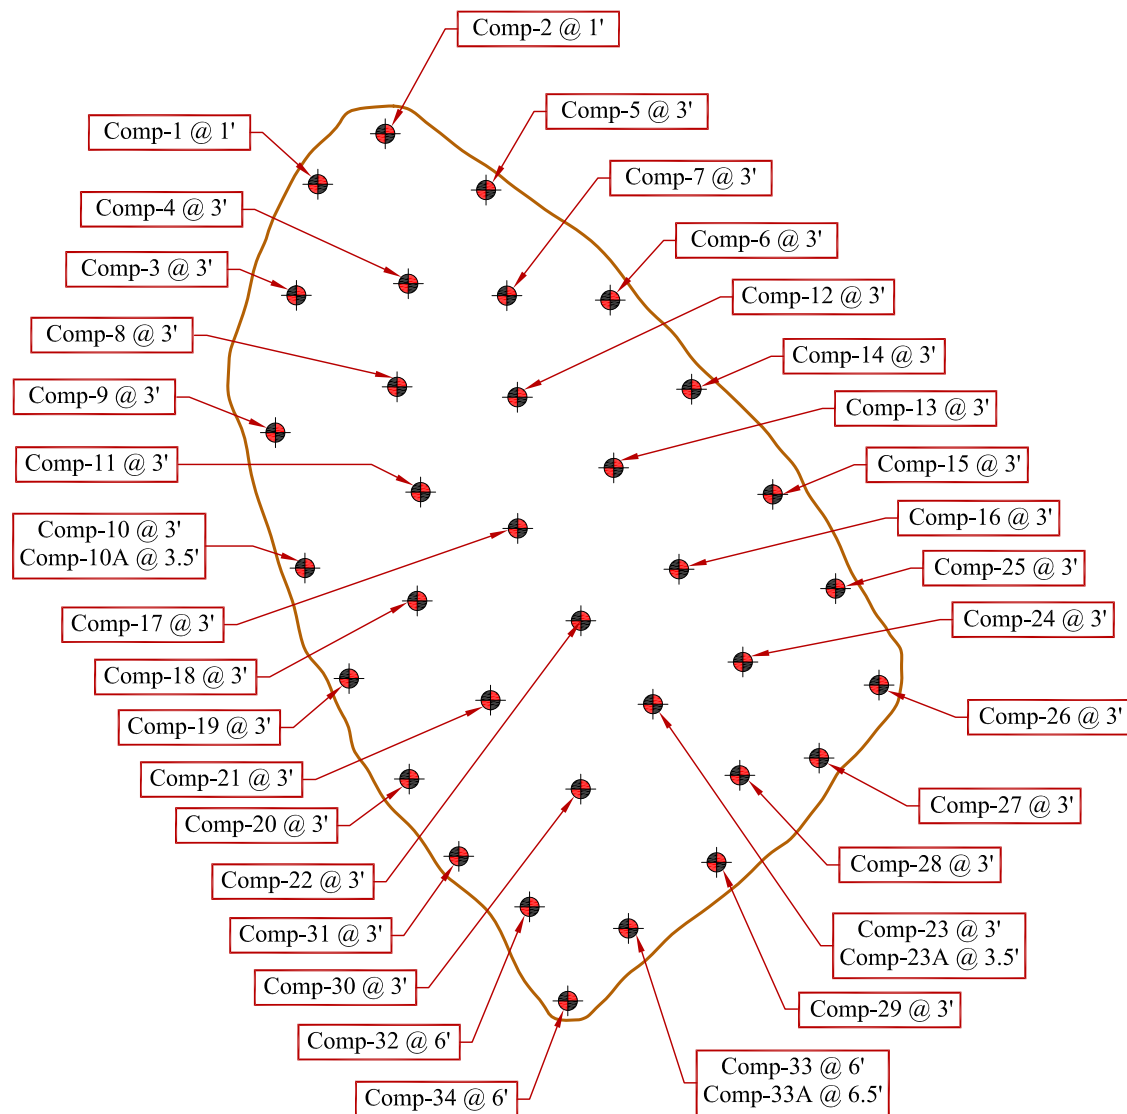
Comp-2 @ 1'

Comp-1 @ 1'

Comp-5 @ 3'

Comp-7 @ 3'

Comp-4 @ 3'

Comp-6 @ 3'

Comp-3 @ 3'

Comp-12 @ 3'

Comp-8 @ 3'

Comp-14 @ 3'

Comp-9 @ 3'

Comp-13 @ 3'

Comp-11 @ 3'

Comp-15 @ 3'

Comp-16 @ 3'

Comp-10 @ 3'
Comp-10A @ 3.5'

Comp-25 @ 3'

Comp-17 @ 3'

Comp-24 @ 3'

Comp-18 @ 3'

Comp-26 @ 3'

Comp-19 @ 3'

Comp-21 @ 3'

Comp-27 @ 3'

Comp-20 @ 3'

Comp-28 @ 3'

Comp-22 @ 3'

Comp-23 @ 3'
Comp-23A @ 3.5'

Comp-31 @ 3'

Comp-30 @ 3'

Comp-29 @ 3'

Comp-32 @ 6'

Comp-33 @ 6'
Comp-33A @ 6.5'

Comp-34 @ 6'